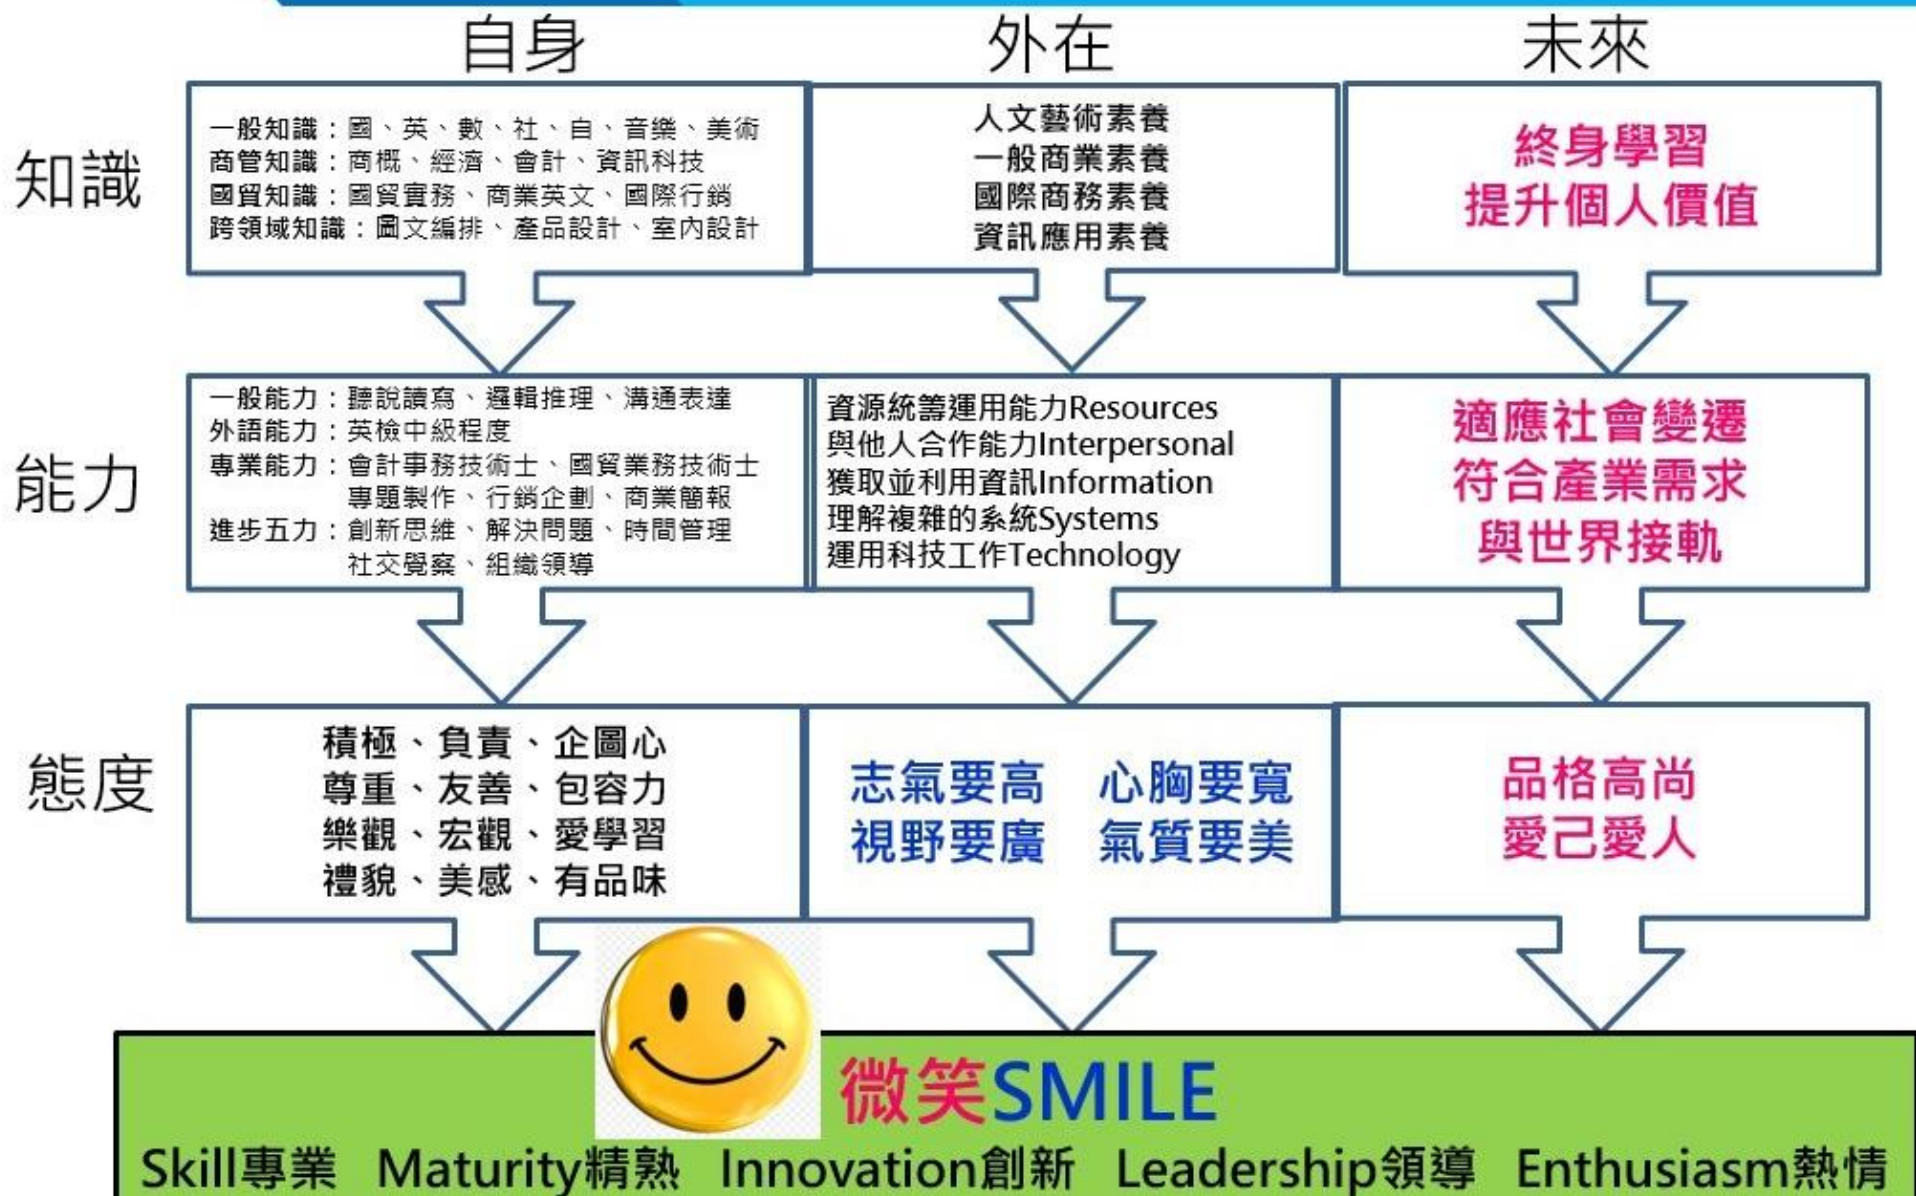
| | 自身 | 外在 | 未來 |
|---|---|---|---|
| 知識 | 一般知識：國、英、數、社、自、音樂、美術<br>商管知識：商概、經濟、會計、資訊科技<br>國貿知識：國貿實務、商業英文、國際行銷<br>跨領域知識：圖文編排、產品設計、室內設計 | 人文藝術素養<br>一般商業素養<br>國際商務素養<br>資訊應用素養 | 終身學習<br>提升個人價值 |
| 能力 | 一般能力：聽說讀寫、邏輯推理、溝通表達<br>外語能力：英檢中級程度<br>專業能力：會計事務技術士、國貿業務技術士<br>專題製作、行銷企劃、商業簡報<br>進步五力：創新思維、解決問題、時間管理<br>社交覺察、組織領導 | 資源統籌運用能力Resources<br>與他人合作能力Interpersonal<br>獲取並利用資訊Information<br>理解複雜的系統Systems<br>運用科技工作Technology | 適應社會變遷<br>符合產業需求<br>與世界接軌 |
| 態度 | 積極、負責、企圖心<br>尊重、友善、包容力<br>樂觀、宏觀、愛學習<br>禮貌、美感、有品味 | 志氣要高　心胸要寬<br>視野要廣　氣質要美 | 品格高尚<br>愛己愛人 |

微笑SMILE

Skill專業　Maturity精熟　Innovation創新　Leadership領導　Enthusiasm熱情